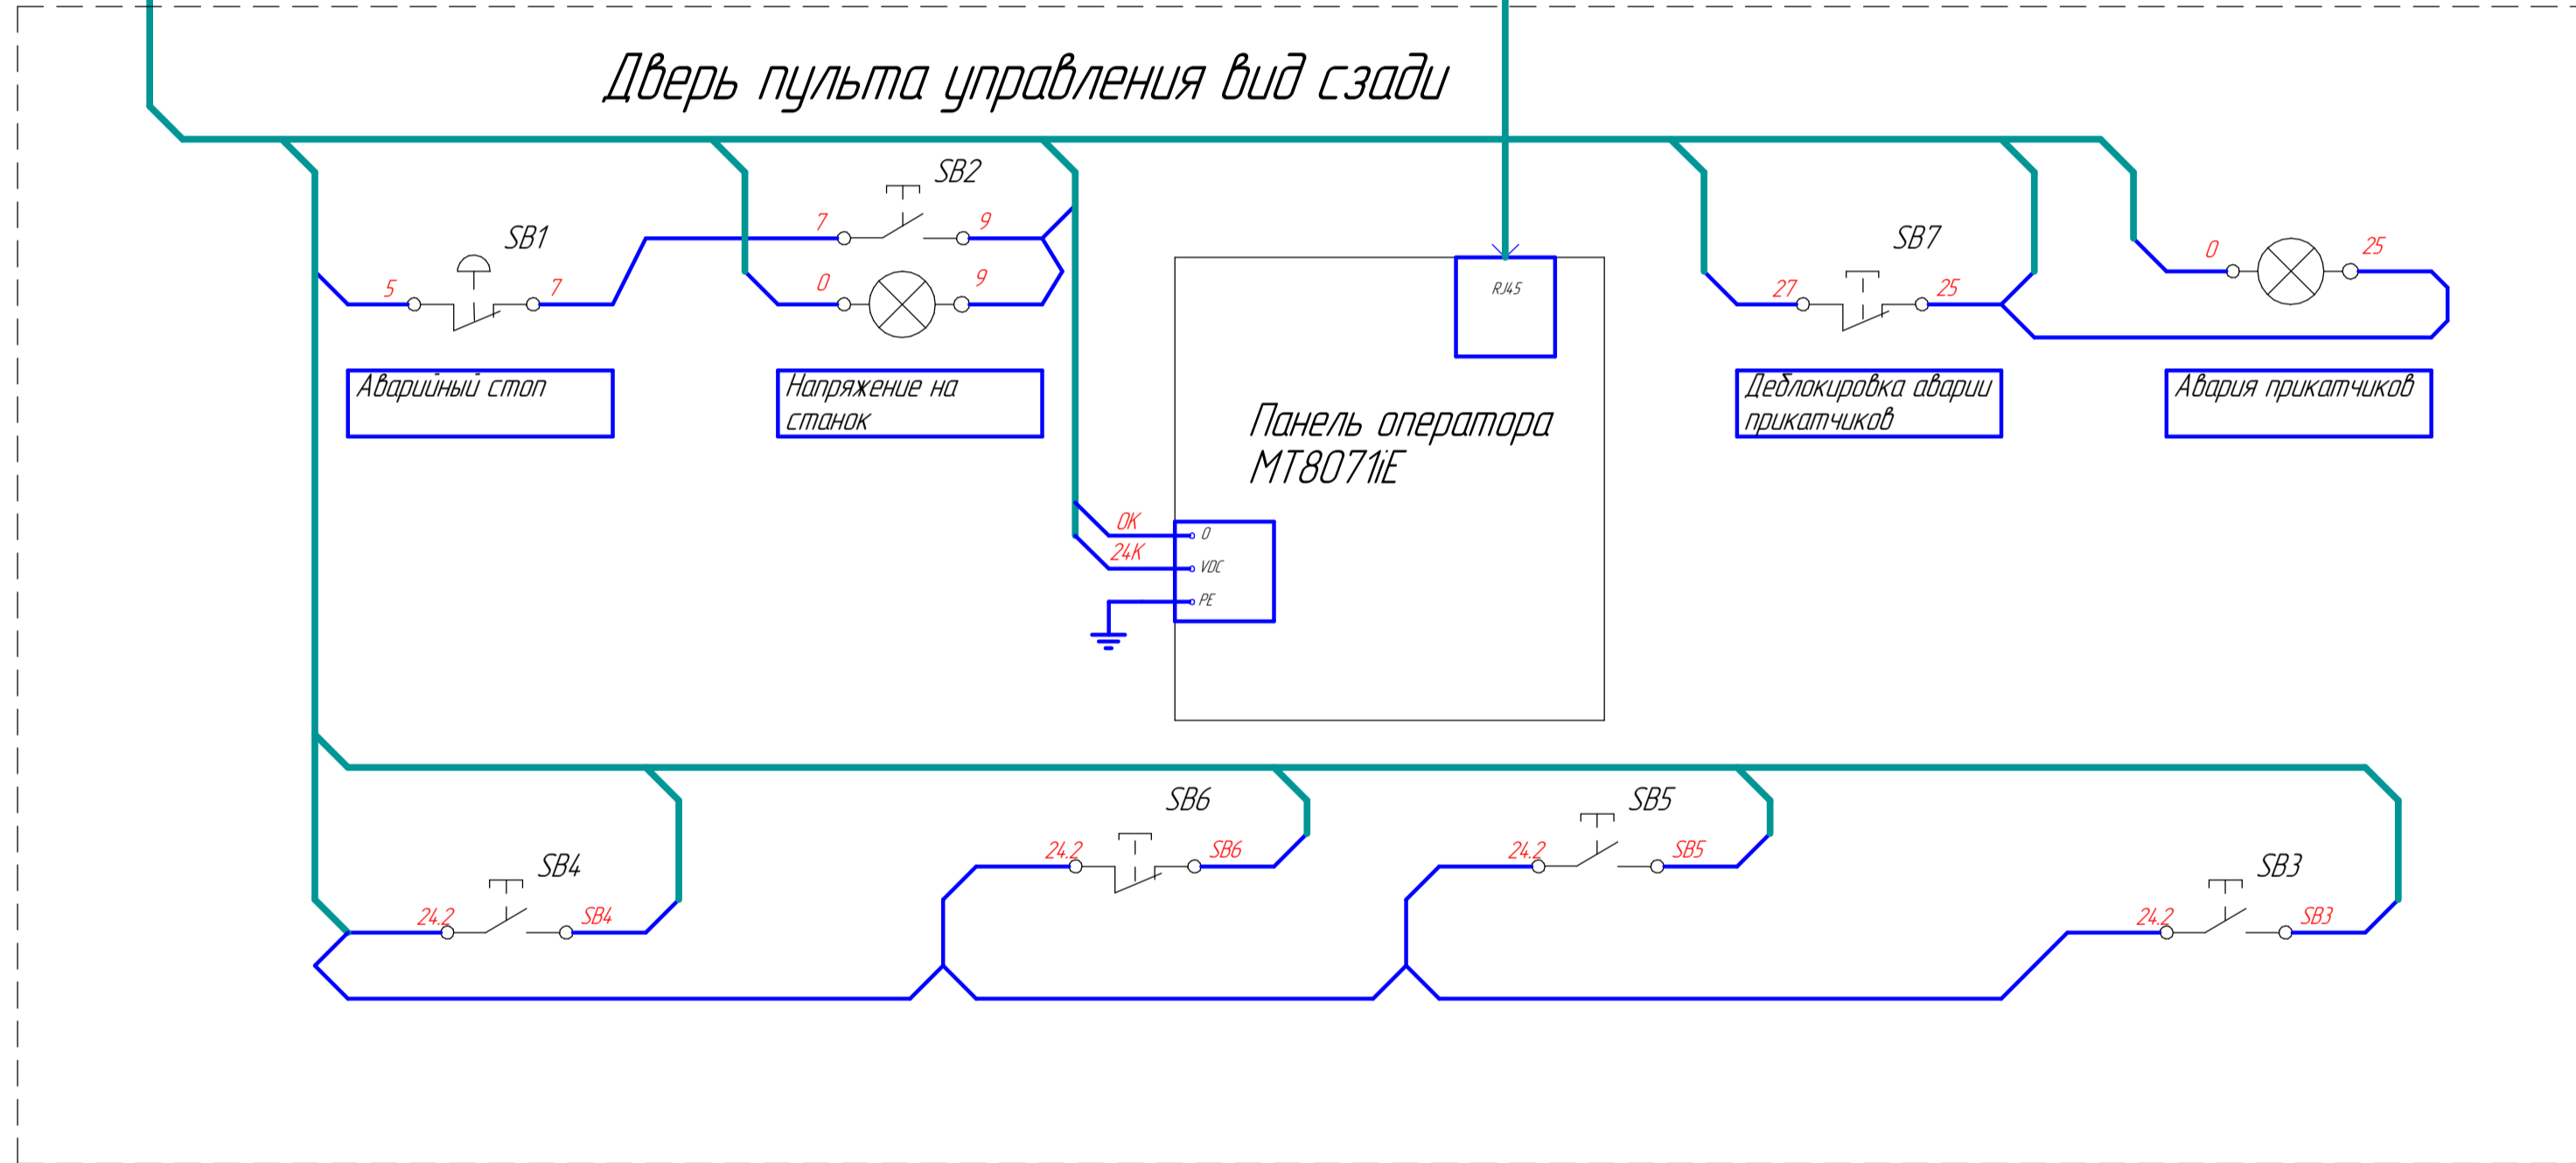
Дверь пульта управления вид сзади

SB1
5
7
Аварийный стоп

SB2
7
9
0
9
Напряжение на станок

RJ45
Панель оператора MT8071iE
0K
24K
0
VDC
PE

SB7
27
25
Деблокировка аварии прикатчиков

0
25
Авария прикатчиков

SB4
24.2
SB4

SB6
24.2
SB6

SB5
24.2
SB5

SB3
24.2
SB3